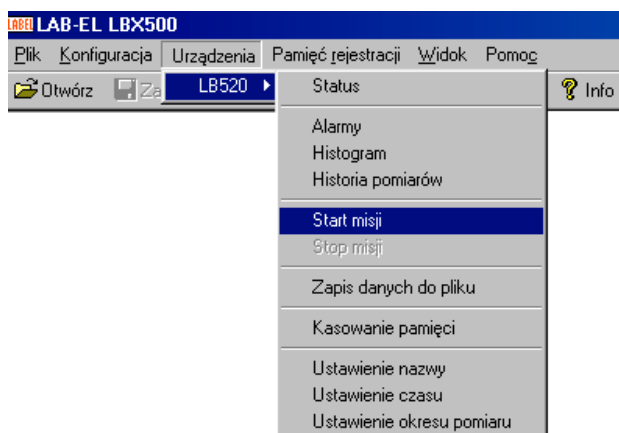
LABEL LAB-EL LBX500

Plik Konfiguracja Urządzenia Pamięć rejestracji Widok Pomoc

Otwórz Za

LB520

Status

Alarmy
Histogram
Historia pomiarów

Start misji
Stop misji

Zapis danych do pliku

Kasowanie pamięci

Ustawienie nazwy
Ustawienie czasu
Ustawienie okresu pomiaru

Info